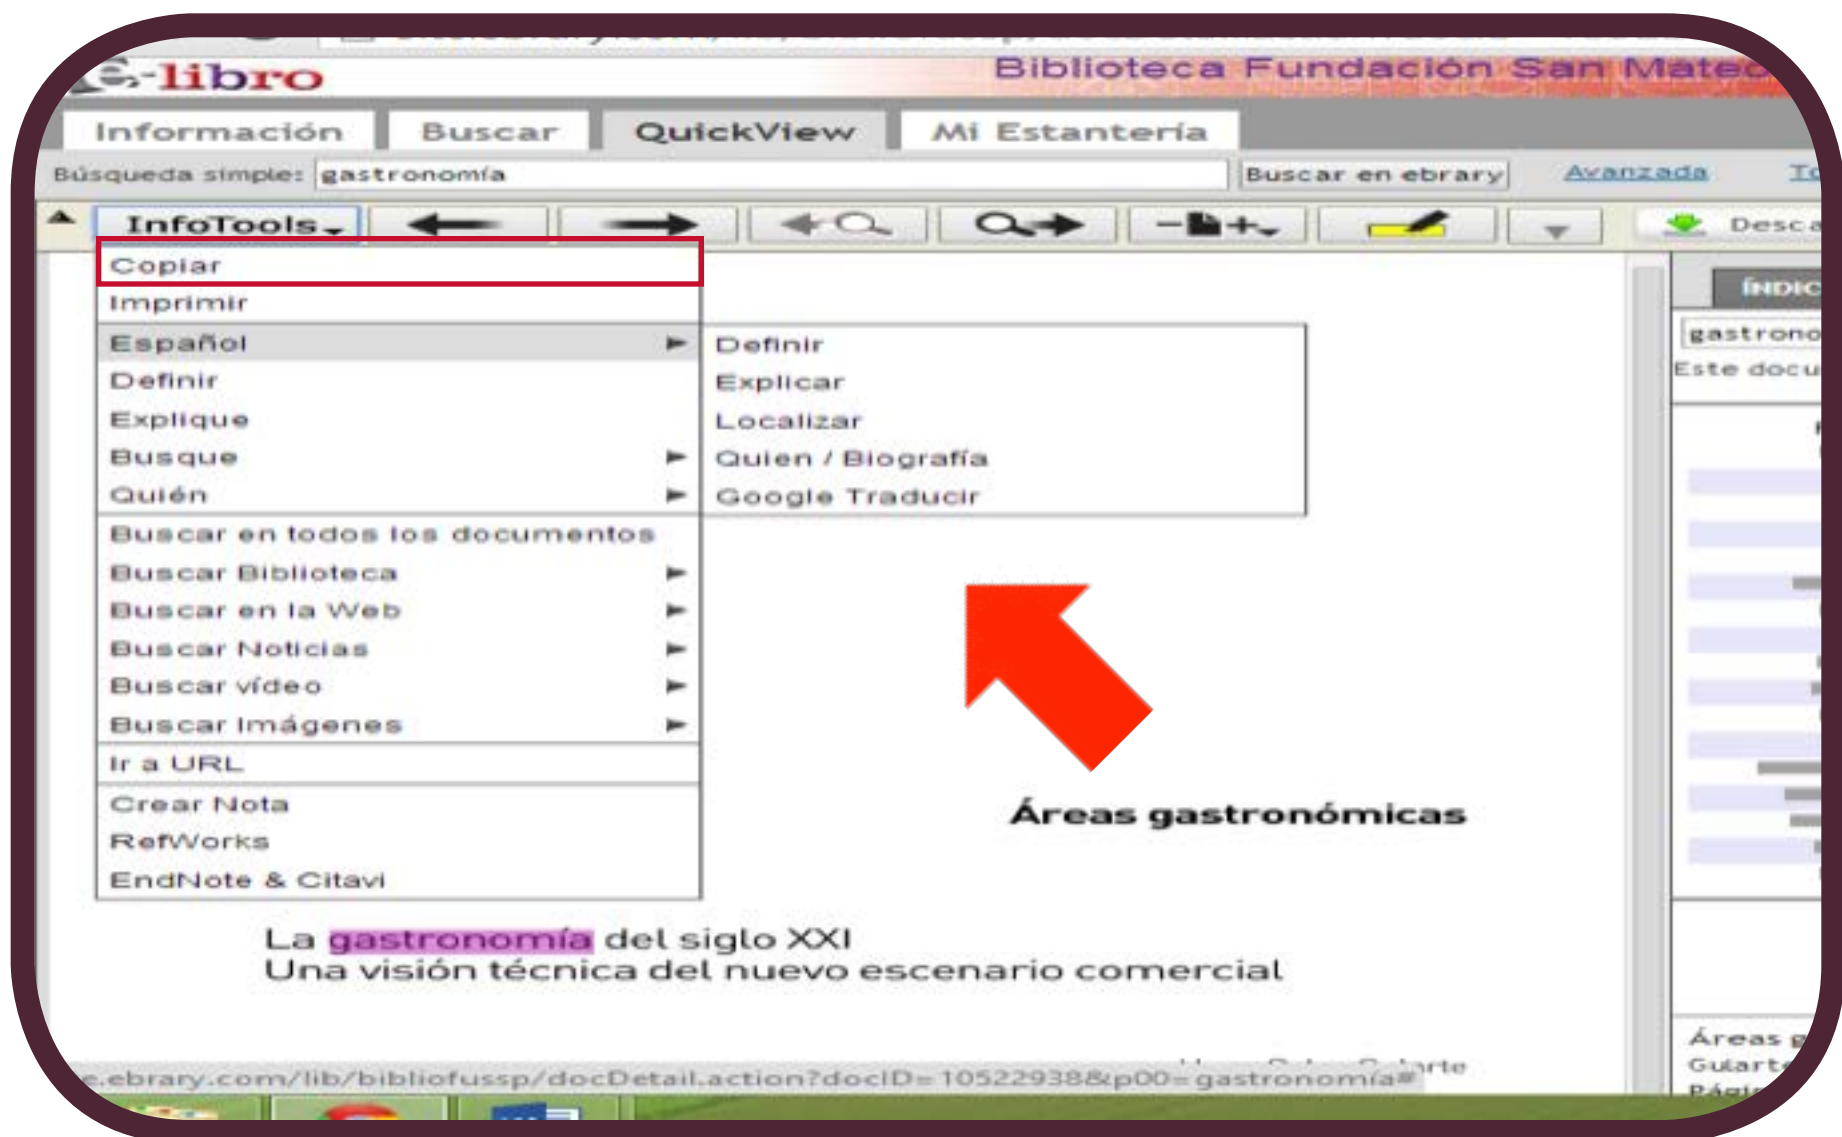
e-libro
Biblioteca Fundación San Mateo

Información
Buscar
QuickView
Mi Estantería

Búsqueda simple: gastronomía
Buscar en ebrary
Avanzada

InfoTools

Desca

Copiar
Imprimir
Español
Definir
Explique
Busque
Quién
Buscar en todos los documentos
Buscar Biblioteca
Buscar en la Web
Buscar Noticias
Buscar vídeo
Buscar Imágenes
Ir a URL
Crear Nota
RefWorks
EndNote & Citavi

Definir
Explicar
Localizar
Quien / Biografía
Google Traducir

ÍNDIC
gastrono
Este docu

Áreas gastronómicas

La gastronomía del siglo XXI
Una visión técnica del nuevo escenario comercial

Áreas g
Guiart
Págin

e.ebrary.com/lib/bibliofussp/docDetail.action?docID=10522938&p00=gastronomia#